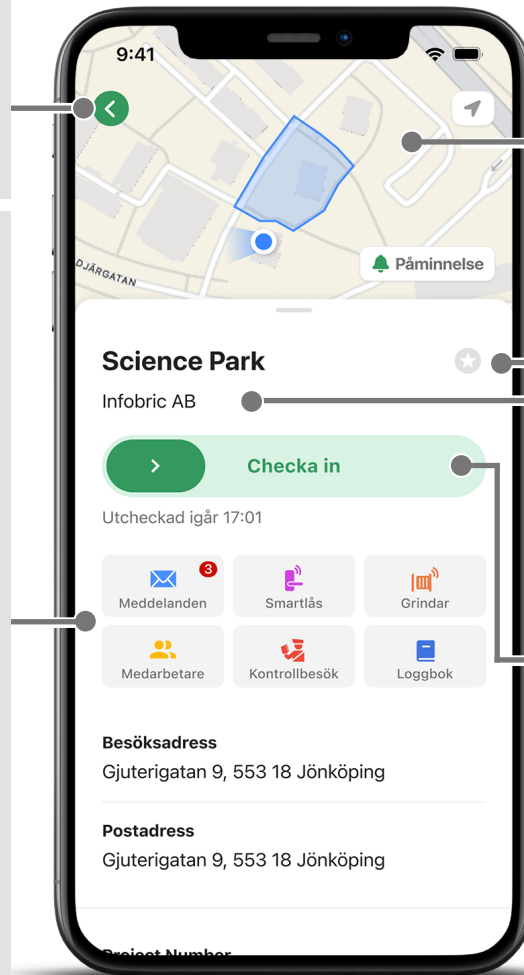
9:41

DJÄRGATAN

Påminnelse

Science Park

Infobric AB

Checka in

Utcheckad igår 17:01

3

Meddelanden

Smartlås

Grindar

Medarbetare

Kontrollbesök

Loggbok

Besöksadress

Gjuterigatan 9, 553 18 Jönköping

Postadress

Gjuterigatan 9, 553 18 Jönköping

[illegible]